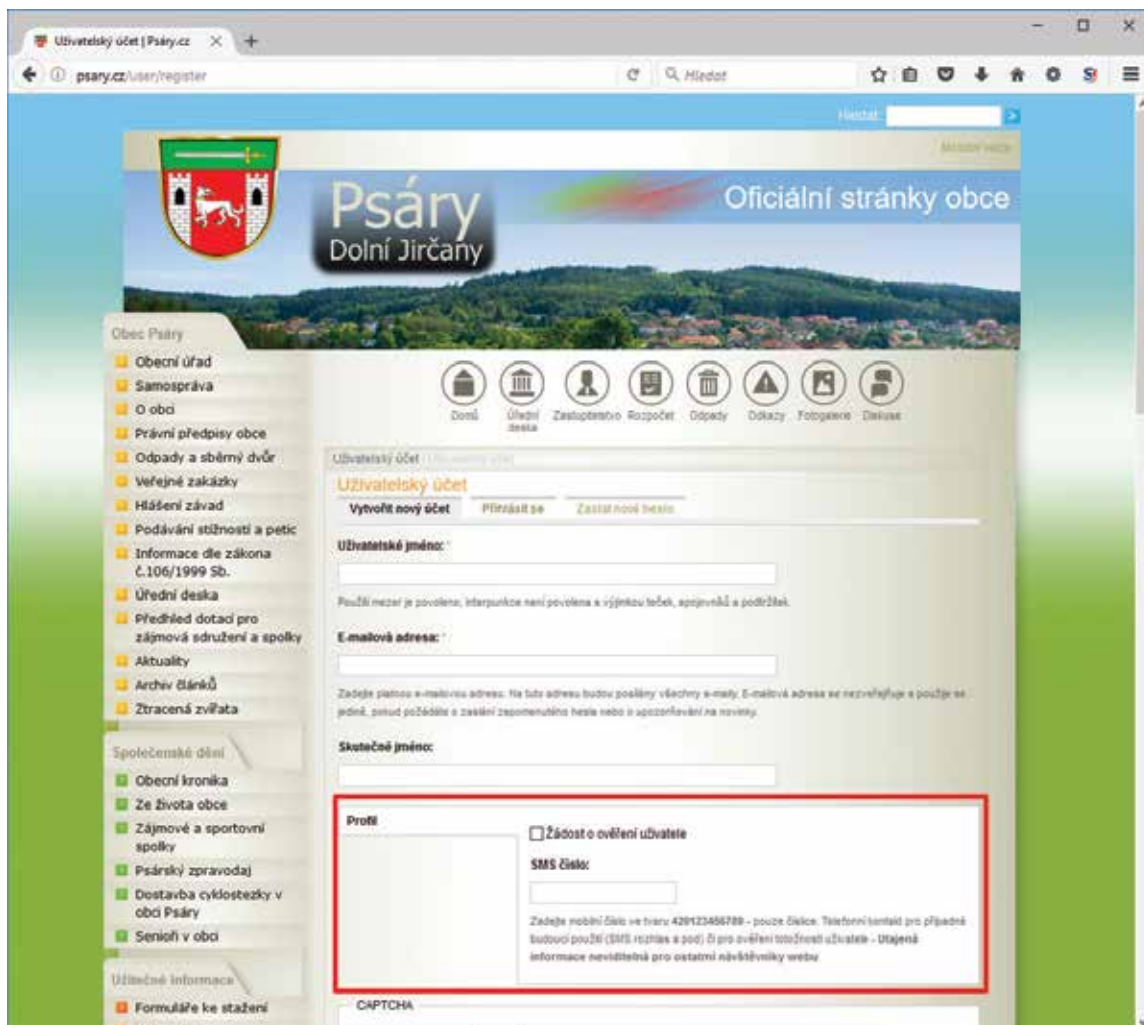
Uživatelský účet | Psáry.cz

psary.cz/user/register

Hledat

Hledat:

Psáry
Dolní Jirčany

Oficiální stránky obce

Obec Psáry
Obecní úřad
Samospráva
O obci
Právní předpisy obce
Odpady a sběrný dvůr
Veřejné zakázky
Hlášení závad
Podávání stížností a petic
Informace dle zákona č.106/1999 Sb.
Úřední deska
Předhled dotací pro zájmová sdružení a spolky
Aktuality
Archiv článků
Ztracená zvířata

Společenské dění
Obecní kronika
Ze života obce
Zájmové a sportovní spolky
Psárský zpravodaj
Dostavba cyklostezky v obci Psáry
Senioři v obci

Užitečné informace
Formuláře ke stažení

Domů
Úřední deska
Zastupitelstvo
Rozpočet
Odpady
Odkazy
Fotogalerie
Diskuse

Uživatelský účet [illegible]

Uživatelský účet
Vytvořit nový účet
Přihlásit se
Zaslat nové heslo

Uživatelské jméno: *

Použití mezer je povoleno, interpunkce není povolena s výjimkou teček, spojovníků a podtržítek.

E-mailová adresa: *

Zadejte platnou e-mailovou adresu. Na tuto adresu budou posílány všechny e-maily. E-mailová adresa se nezveřejňuje a použije se jedině, pokud požádáte o zaslání zapomenutého hesla nebo o upozorňování na novinky.

Skutečné jméno:

Profil

Žádost o ověření uživatele

SMS číslo:

Zadejte mobilní číslo ve tvaru 420123456789 - pouze číslice. Telefonní kontakt pro případné budoucí použití (SMS rozhlas a pod) či pro ověření totožnosti uživatele - Utajená informace neviditelná pro ostatní návštěvníky webu

CAPTCHA